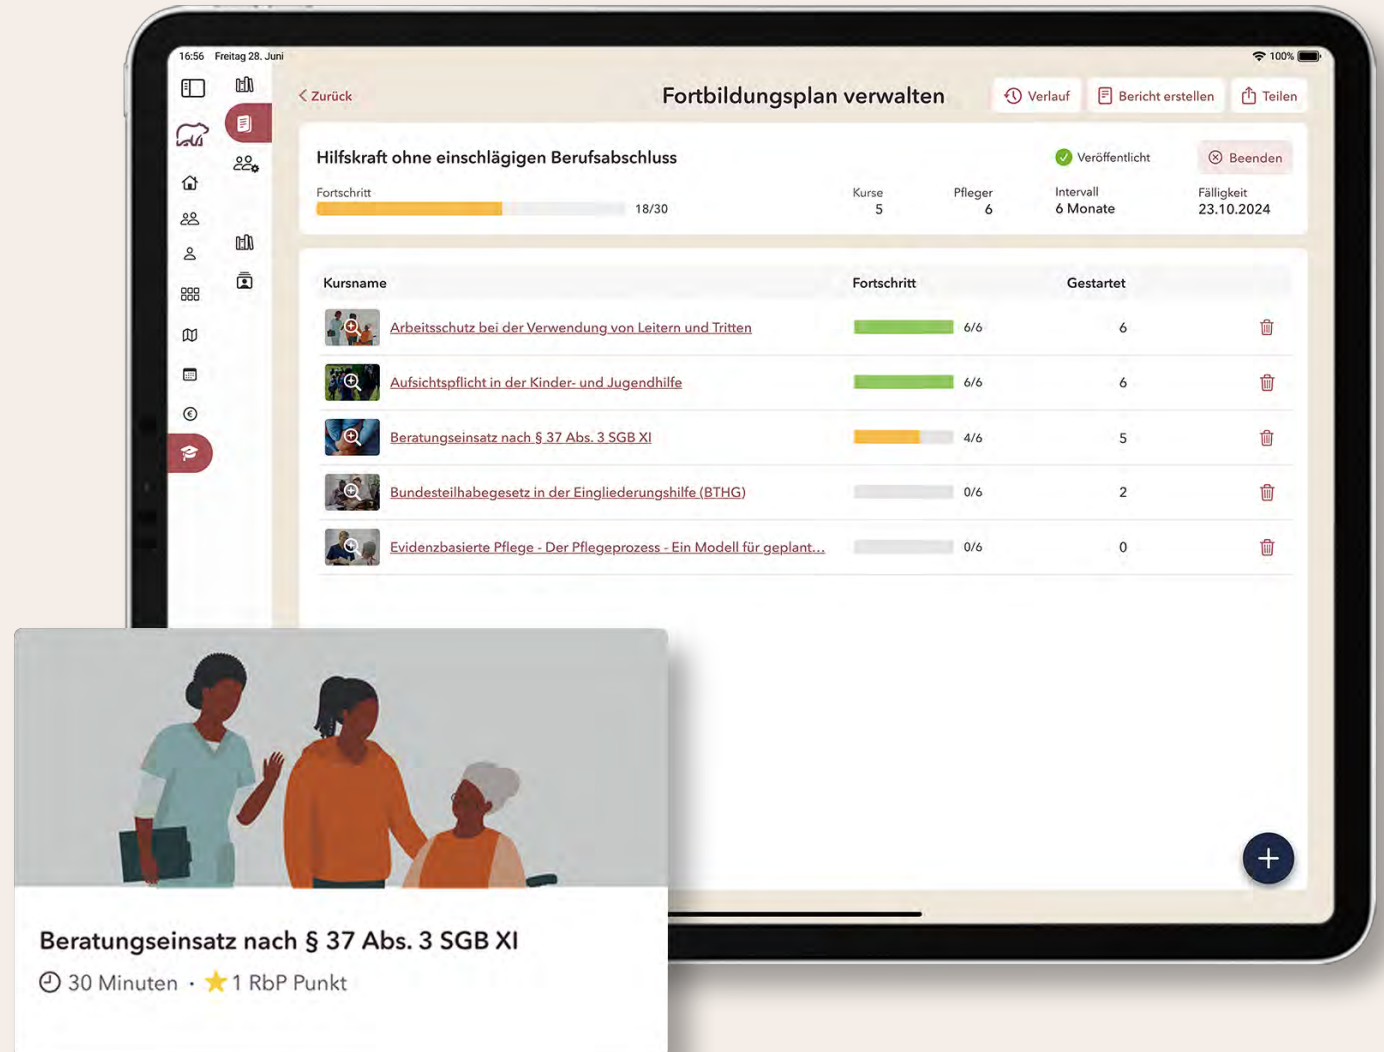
16:56 Freitag 28. Juni

100%

< Zurück

Fortbildungsplan verwalten

Verlauf

Bericht erstellen

Teilen

Hilfskraft ohne einschlägigen Berufsabschluss

Veröffentlicht

Beenden

Fortschritt

18/30

Kurse
5

Pfleger
6

Intervall
6 Monate

Fälligkeit
23.10.2024

| Kursname | Fortschritt | Gestartet |
|---|---|---|
| Arbeitsschutz bei der Verwendung von Leitern und Tritten | 6/6 | 6 |
| Aufsichtspflicht in der Kinder- und Jugendhilfe | 6/6 | 6 |
| Beratungseinsatz nach § 37 Abs. 3 SGB XI | 4/6 | 5 |
| Bundesteilhabegesetz in der Eingliederungshilfe (BTHG) | 0/6 | 2 |
| Evidenzbasierte Pflege - Der Pflegeprozess - Ein Modell für geplant... | 0/6 | 0 |

Beratungseinsatz nach § 37 Abs. 3 SGB XI

30 Minuten • 1 RbP Punkt